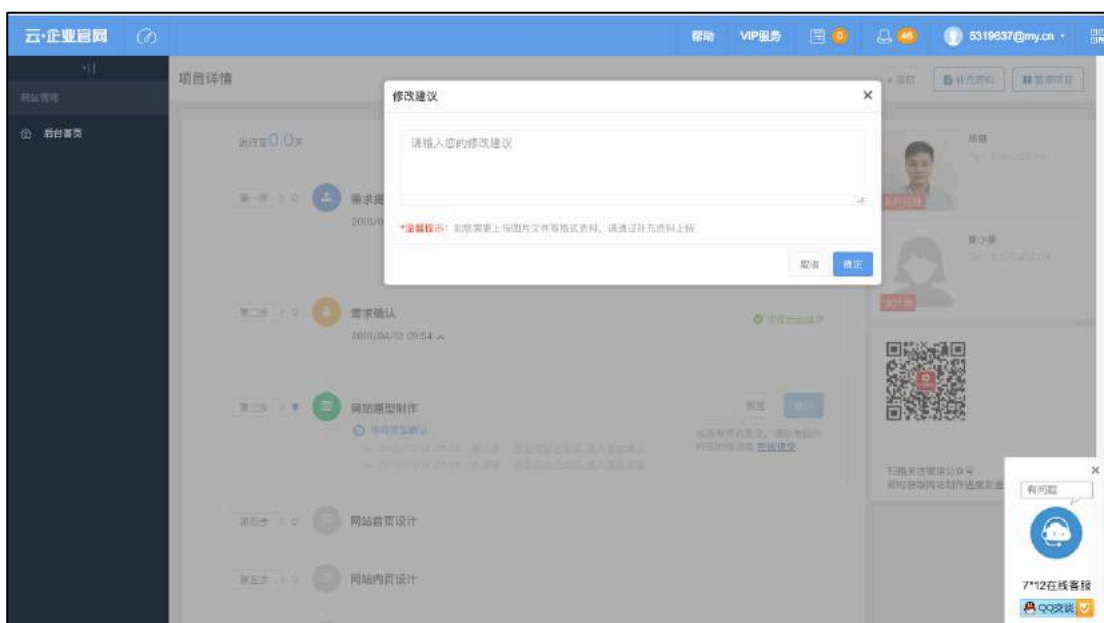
云·企业官网

帮助 VIP服务 0 48 5319637@my.cn

网站管理

后台首页

项目详情

补充资料 暂停项目

进行至0.0天

第一步

需求提

2018/0

第二步

需求确认

2018/04/12 09:54

项目进行确认

第三步

网站原型制作

等待客户确认

预览

网站首页设计

第四步

第五步

网站内页设计

修改建议

请输入您的修改建议

*温馨提示：如您需要上传图片文件等格式资料，请通过补充资料上传

取消 确定

有问题

7*12在线客服

QQ交谈